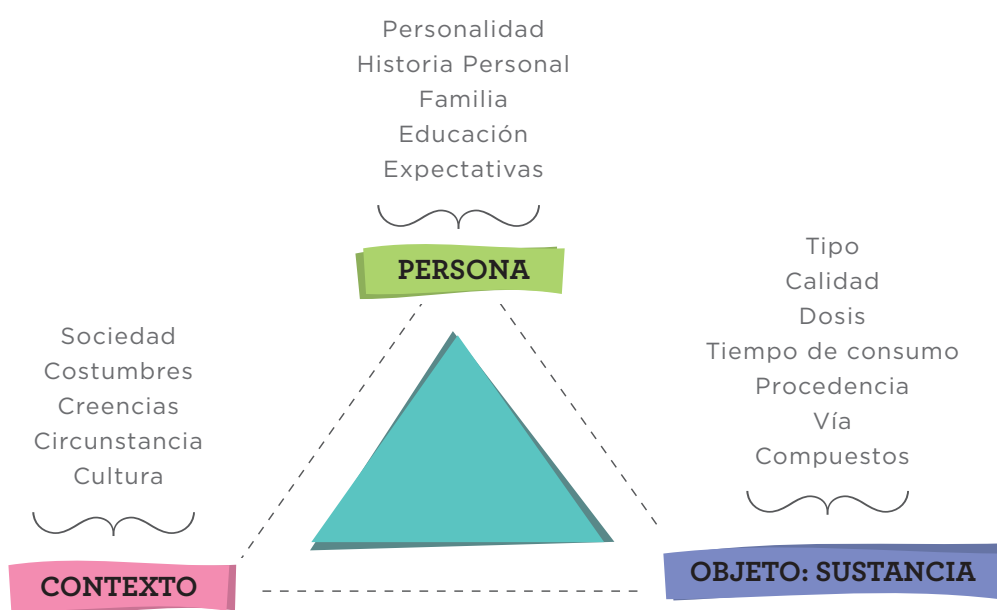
Personalidad
Historia Personal
Familia
Educación
Expectativas

PERSONA

Sociedad
Costumbres
Creencias
Circunstancia
Cultura

CONTEXTO

Tipo
Calidad
Dosis
Tiempo de consumo
Procedencia
Vía
Compuestos

OBJETO: SUSTANCIA